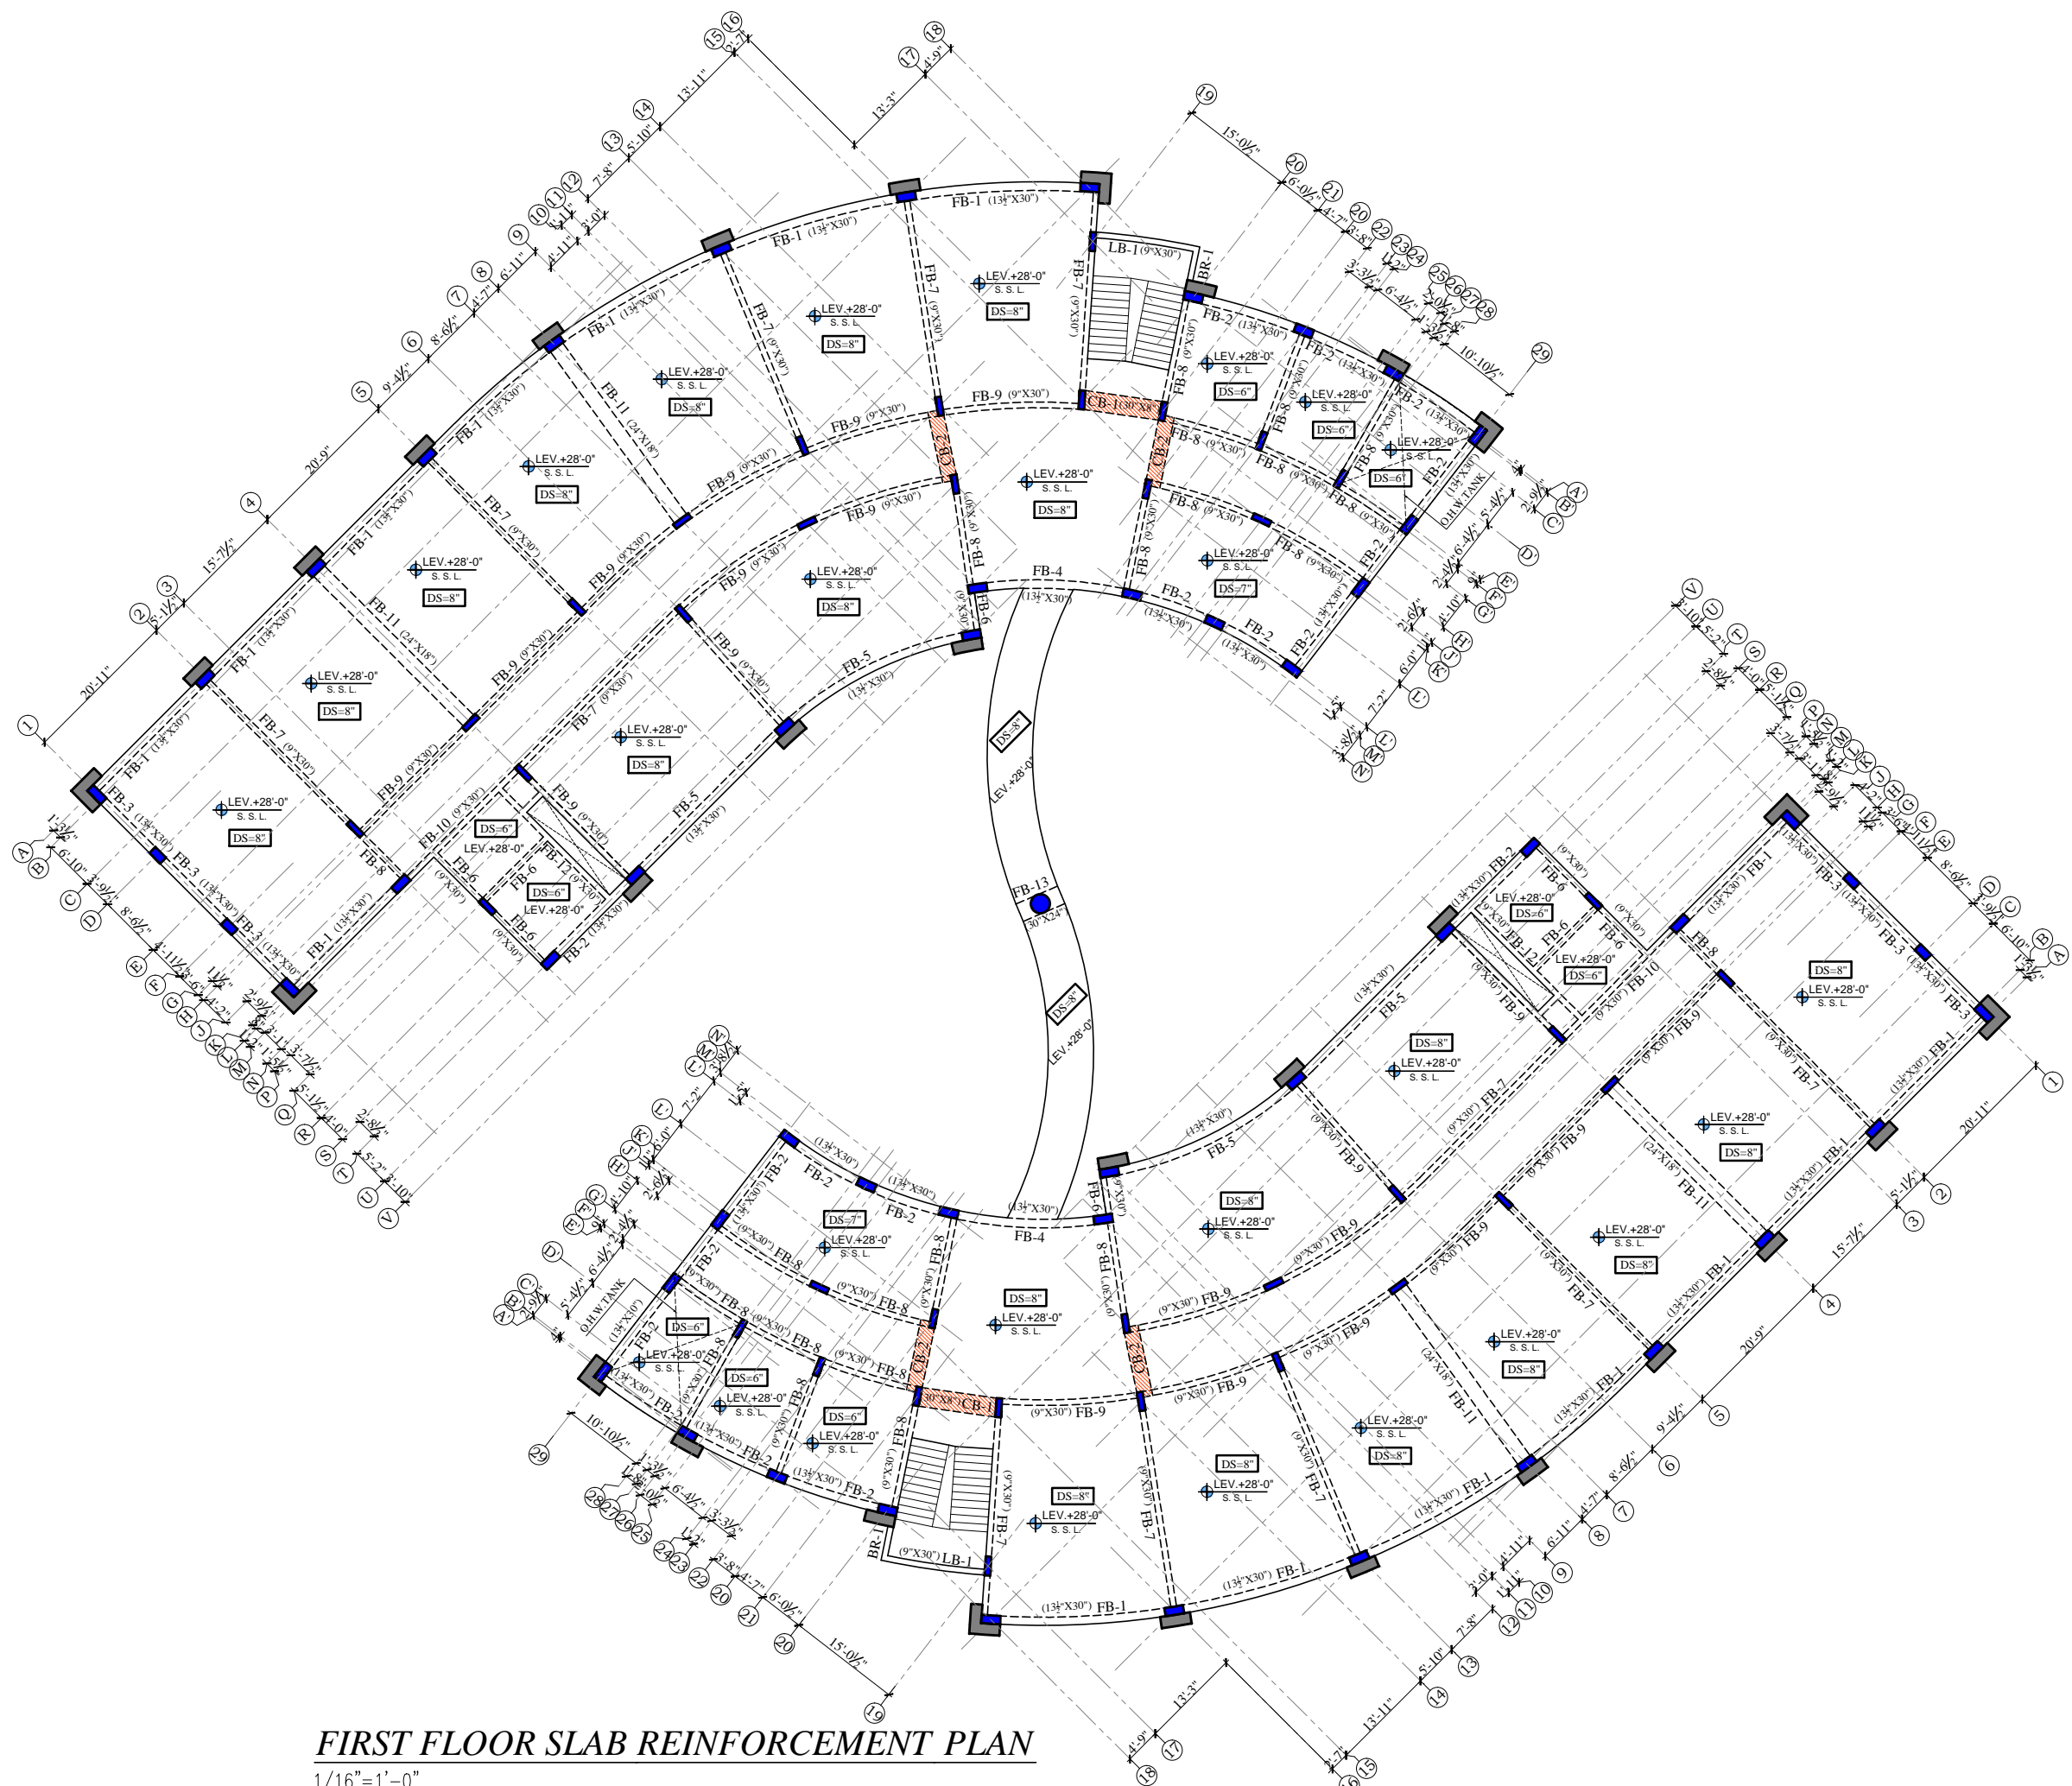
FIRST FLOOR SLAB REINFORCEMENT PLAN
1/16"=1'-0"

FB-1 ($13\frac{1}{2}$"X30")
FB-2 ($13\frac{1}{2}$"X30")
FB-3 ($13\frac{1}{2}$"X30")
FB-4 ($13\frac{1}{2}$"X30")
FB-5 ($13\frac{1}{2}$"X30")
FB-6 (9"X30")
FB-7 (9"X30")
FB-8 (9"X30")
FB-9 (9"X30")
FB-10 (9"X30")
FB-11 (24"X18")
FB-12 (9"X30")
FB-13 30"X24"
LB-1 (9"X30")
BR-1
CB-1 (30"X24")
CB-2
O.H.W.TANK

LEV.+28'-0"
S. S. L.
DS=8"
DS=6"
DS=7"

1 2 3 4 5 6 7 8 9 10 11 12 13 14 15 16 17 18 19 20 21 22 23 24 25 26 27 28 29
A B C D E F G H J K L M N P Q R S T U V
A' B' C' D' E' F' G' H' J' K' L' M' N'

20'-11"
5'-1½"
15'-7½"
20'-9"
9'-4½"
8'-6½"
4'-7"
6'-11"
4'-11"
2'-0"
7'-8"
5'-10"
13'-11"
13'-3"
4'-9"
15'-0½"
6'-0½"
4'-7"
3'-8"
3'-3½"
6'-4½"
10'-10½"
6'-10"
3'-9½"
2'-9½"
5'-4½"
2'-6"
6'-0"
7'-2"
5'-2"
2'-10"
2'-8½"
4'-0"
5'-1½"
3'-7½"
1'-2"